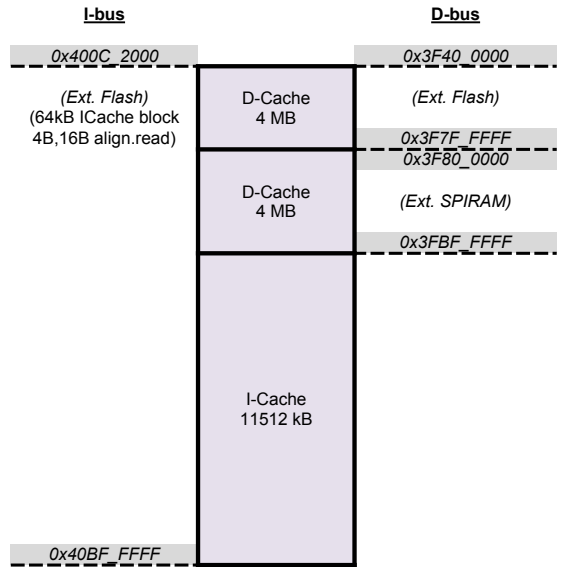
I-bus

D-bus

0x400C_2000

0x3F40_0000

(Ext. Flash)
(64kB ICache block 4B,16B align.read)

D-Cache
4 MB

(Ext. Flash)

0x3F7F_FFFF

0x3F80_0000

D-Cache
4 MB

(Ext. SPIRAM)

0x3FBF_FFFF

I-Cache
11512 kB

0x40BF_FFFF